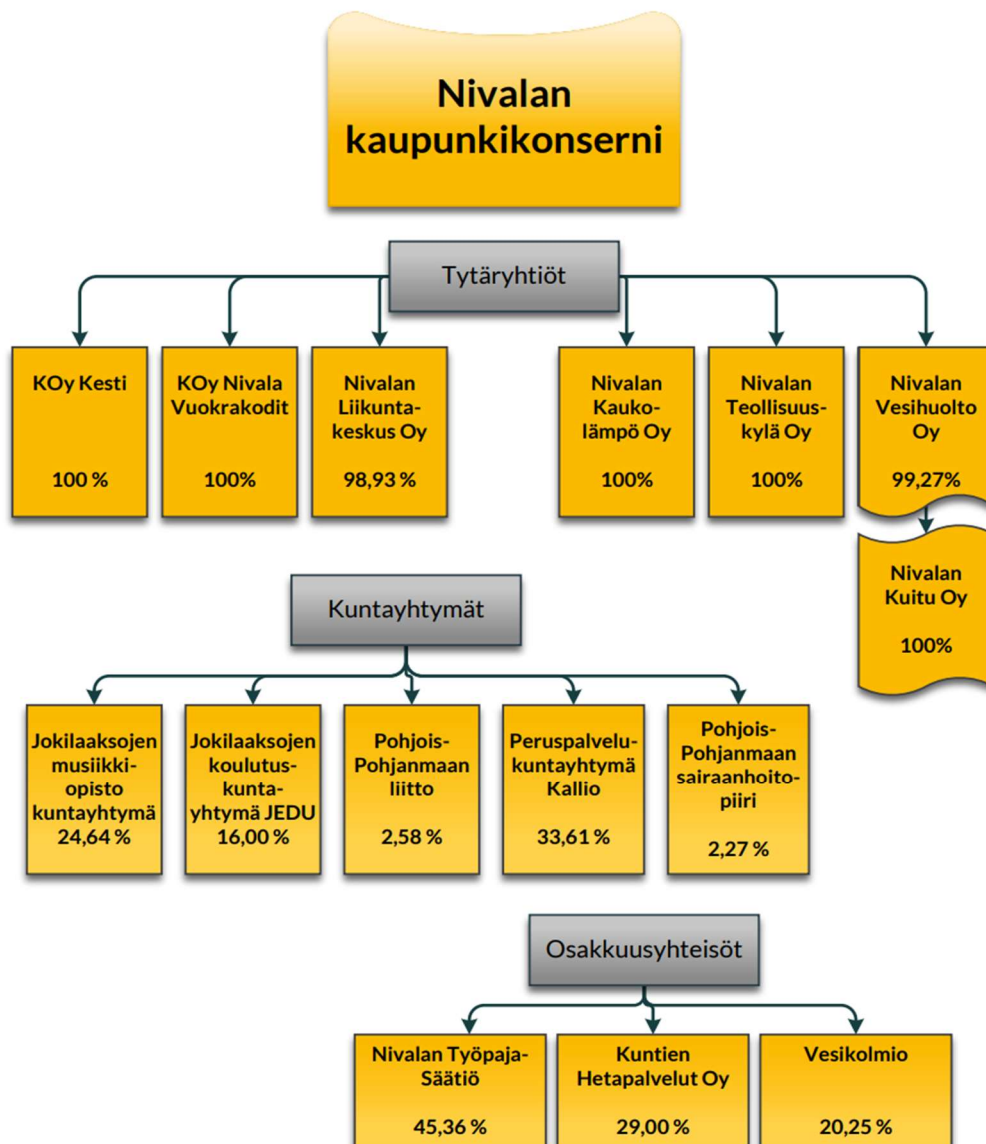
Nivalan kaupunkikonserni

Tytäryhtiöt

KOy Kesti
100 %

KOy Nivala Vuokrakodit
100%

Nivalan Liikuntakeskus Oy
98,93 %

Nivalan Kaukolämpö Oy
100%

Nivalan Teollisuuskylä Oy
100%

Nivalan Vesihuolto Oy
99,27%

Nivalan Kuitu Oy
100%

Kuntayhtymät

Jokilaaksojen musiikkiopisto kuntayhtymä
24,64 %

Jokilaaksojen koulutuskuntayhtymä JEDU
16,00 %

Pohjois-Pohjanmaan liitto
2,58 %

Peruspalvelukuntayhtymä Kallio
33,61 %

Pohjois-Pohjanmaan sairaanhoitopiiri
2,27 %

Osakkuusyhteisöt

Nivalan Työpaja-Säätiö
45,36 %

Kuntien Hetapalvelut Oy
29,00 %

Vesikolmio
20,25 %